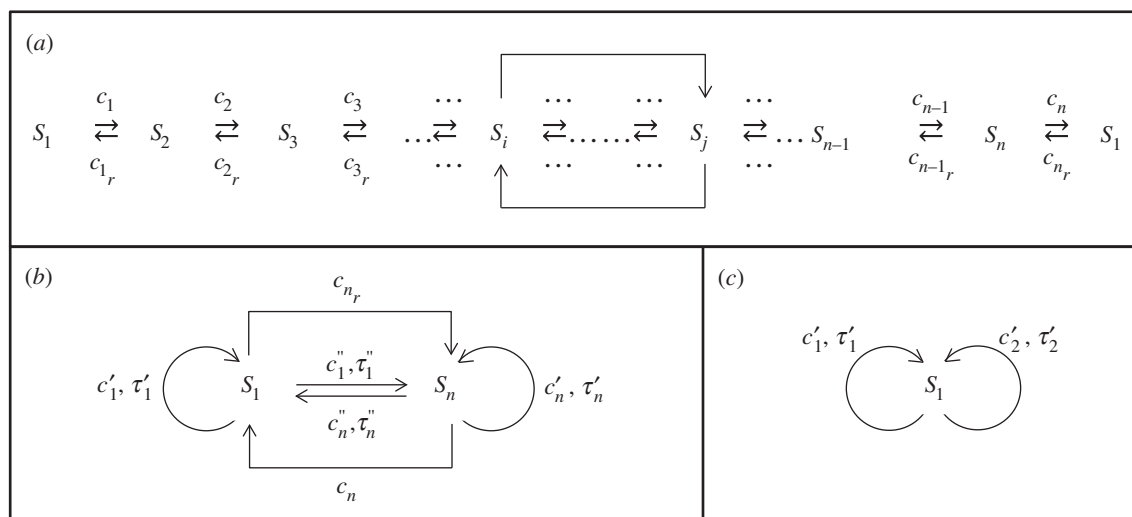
(a)

$S_1$ $\underset{c_{1_r}}{\overset{c_1}{\rightleftarrows}}$ $S_2$ $\underset{c_{2_r}}{\overset{c_2}{\rightleftarrows}}$ $S_3$ $\underset{c_{3_r}}{\overset{c_3}{\rightleftarrows}}$ $\ldots\underset{\cdots}{\overset{\cdots}{\rightleftarrows}}$ $S_i$ $\underset{\cdots}{\overset{\cdots}{\rightleftarrows}}\ldots\ldots\underset{\cdots}{\overset{\cdots}{\rightleftarrows}}$ $S_j$ $\underset{\cdots}{\overset{\cdots}{\rightleftarrows}}\ldots$ $S_{n-1}$ $\underset{c_{n-1_r}}{\overset{c_{n-1}}{\rightleftarrows}}$ $S_n$ $\underset{c_{n_r}}{\overset{c_n}{\rightleftarrows}}$ $S_1$

(b)

$c_{n_r}$

$c'_1, \tau'_1$ $S_1$ $c''_1, \tau''_1$ $c''_n, \tau''_n$ $S_n$ $c'_n, \tau'_n$

$c_n$

(c)

$c'_1, \tau'_1$ $c'_2, \tau'_2$

$S_1$